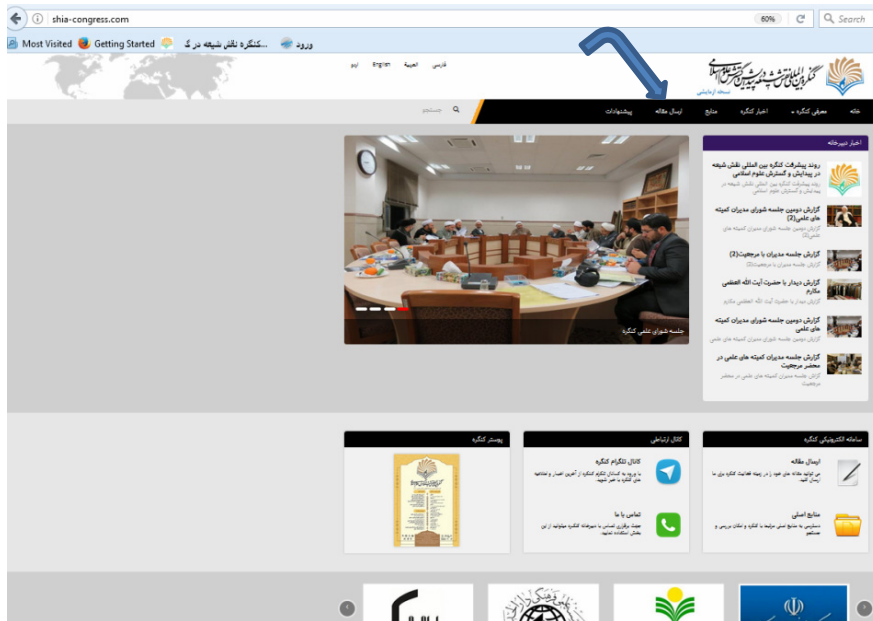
shia-congress.com
60%
Search
Most Visited Getting Started ...کنگره نقش شیعه در گ ورود

فارسی العربیة English اردو

نسخه آزمایشی

خانه معرفی کنگره اخبار کنگره منابع ارسال مقاله پیشنهادات

جستجو

اخبار دبیرخانه

روند پیشرفت کنگره بین المللی نقش شیعه در پیدایش و گسترش علوم اسلامی
روند پیشرفت کنگره بین المللی نقش شیعه در پیدایش و گسترش علوم اسلامی

گزارش دومین جلسه شورای مدیران کمیته های علمی(2)
گزارش دومین جلسه شورای مدیران کمیته علمی(2)

گزارش جلسه مدیران با مرجعیت(2)
گزارش جلسه مدیران با مرجعیت(2)

گزارش دیدار با حضرت آیت الله العظمی مکارم
گزارش دیدار با حضرت آیت الله العظمی مکارم

گزارش دومین جلسه شورای مدیران کمیته های علمی
گزارش دومین جلسه شورای مدیران کمیته های علمی

گزارش جلسه مدیران کمیته های علمی در محضر مرجعیت
گزارش جلسه مدیران کمیته های علمی در محضر مرجعیت

جلسه شورای علمی کنگره

سامانه الکترونیکی کنگره

ارسال مقاله
می توانید مقاله های خود را در زمینه فعالیت کنگره برای ما ارسال کنید.

منابع اصلی
دسترسی به منابع اصلی مرتبط با کنگره و امکان بررسی و جستجو

کانال ارتباطی

کانال تلگرام کنگره
با ورود به کانال تلگرام کنگره از آخرین اخبار و اطلاعیه های کنگره با خبر شوید.

تماس با ما
جهت برقراری تماس با مجموعه کنگره میتوانید از این بخش استفاده نمایید.

پوستر کنگره